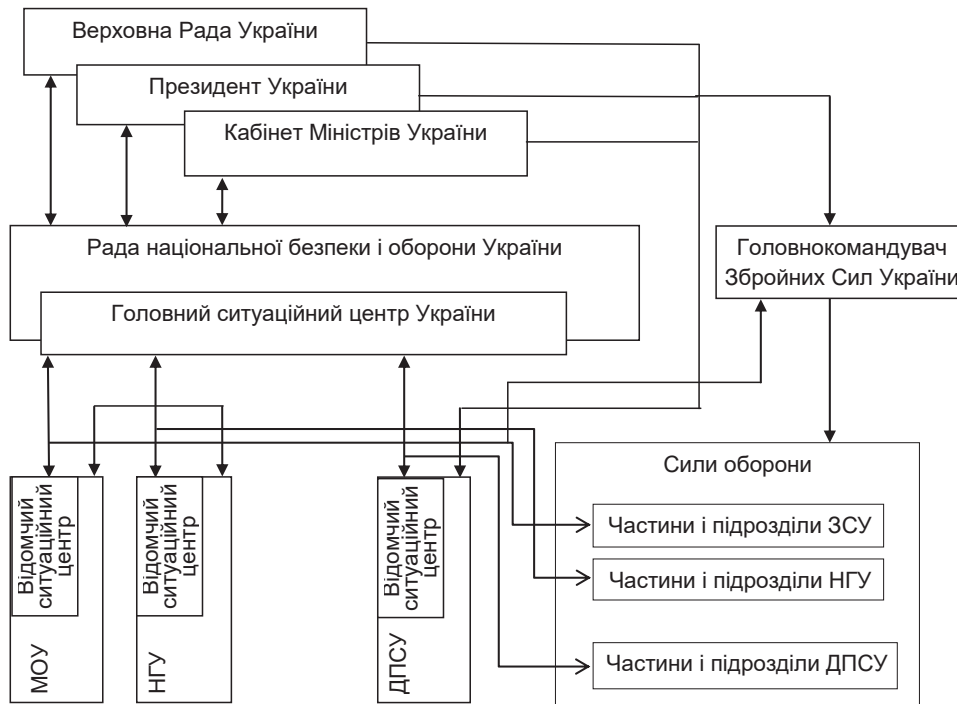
Верховна Рада України

Президент України

Кабінет Міністрів України

Рада національної безпеки і оборони України

Головний ситуаційний центр України

Головнокомандувач Збройних Сил України

Сили оборони

Відомчий ситуаційний центр

МОУ

Відомчий ситуаційний центр

НГУ

Відомчий ситуаційний центр

ДПСУ

Частини і підрозділи ЗСУ

Частини і підрозділи НГУ

Частини і підрозділи ДПСУ